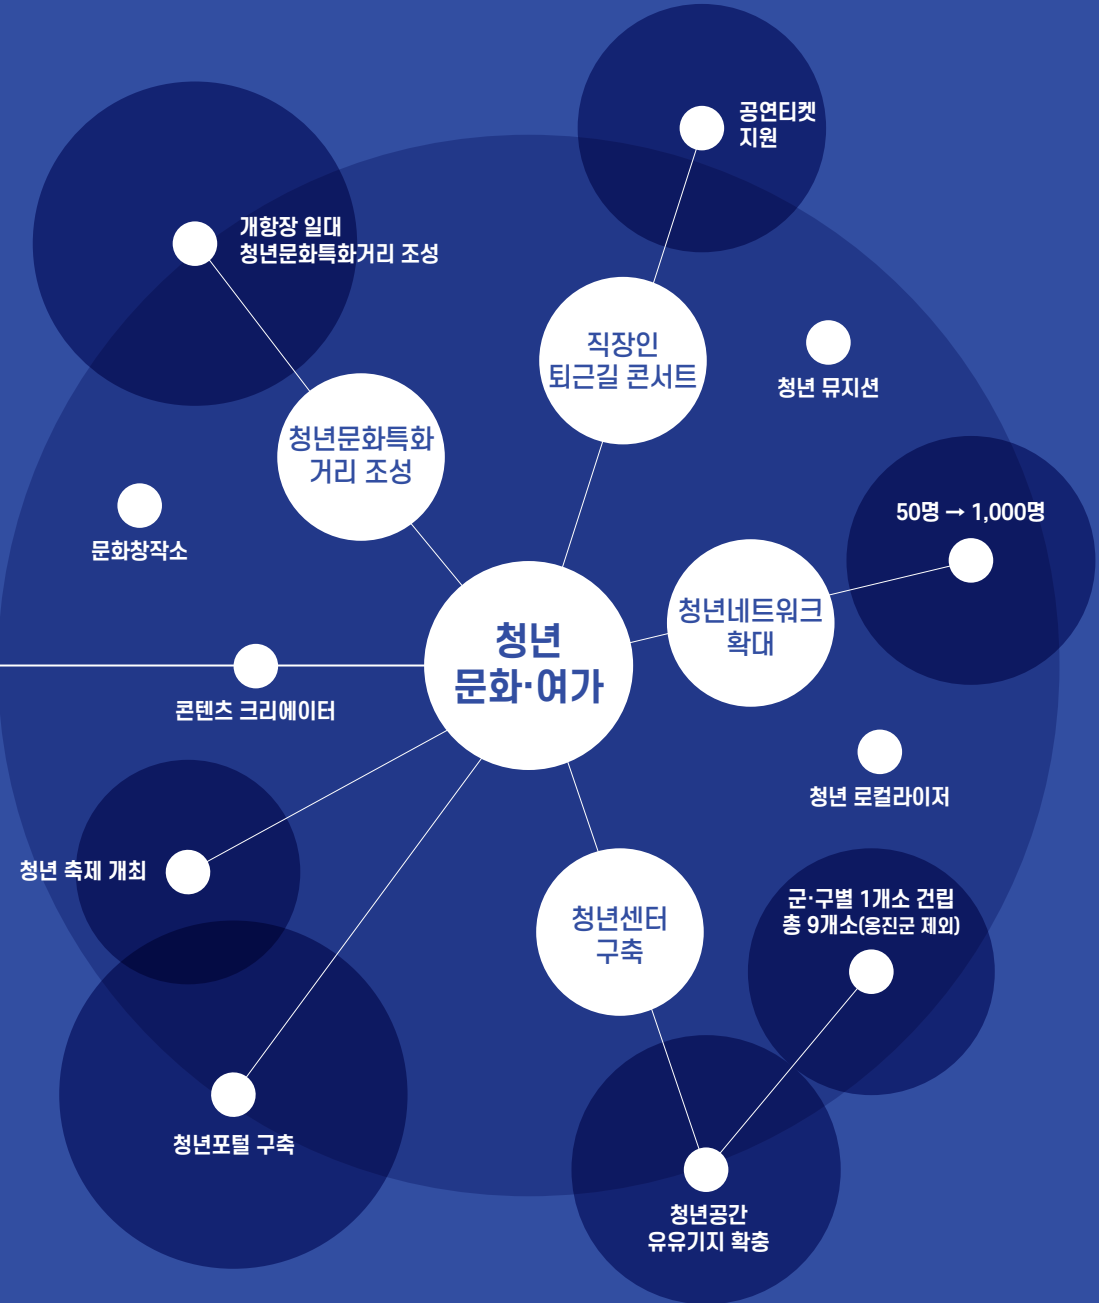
공연티켓
지원

개항장 일대
청년문화특화거리 조성

직장인
퇴근길 콘서트

청년 뮤지션

청년문화특화
거리 조성

문화창작소

50명 → 1,000명

청년
문화·여가

청년네트워크
확대

콘텐츠 크리에이터

청년 로컬라이저

청년 축제 개최

청년센터
구축

군·구별 1개소 건립
총 9개소(옹진군 제외)

청년포털 구축

청년공간
유휴기지 확충